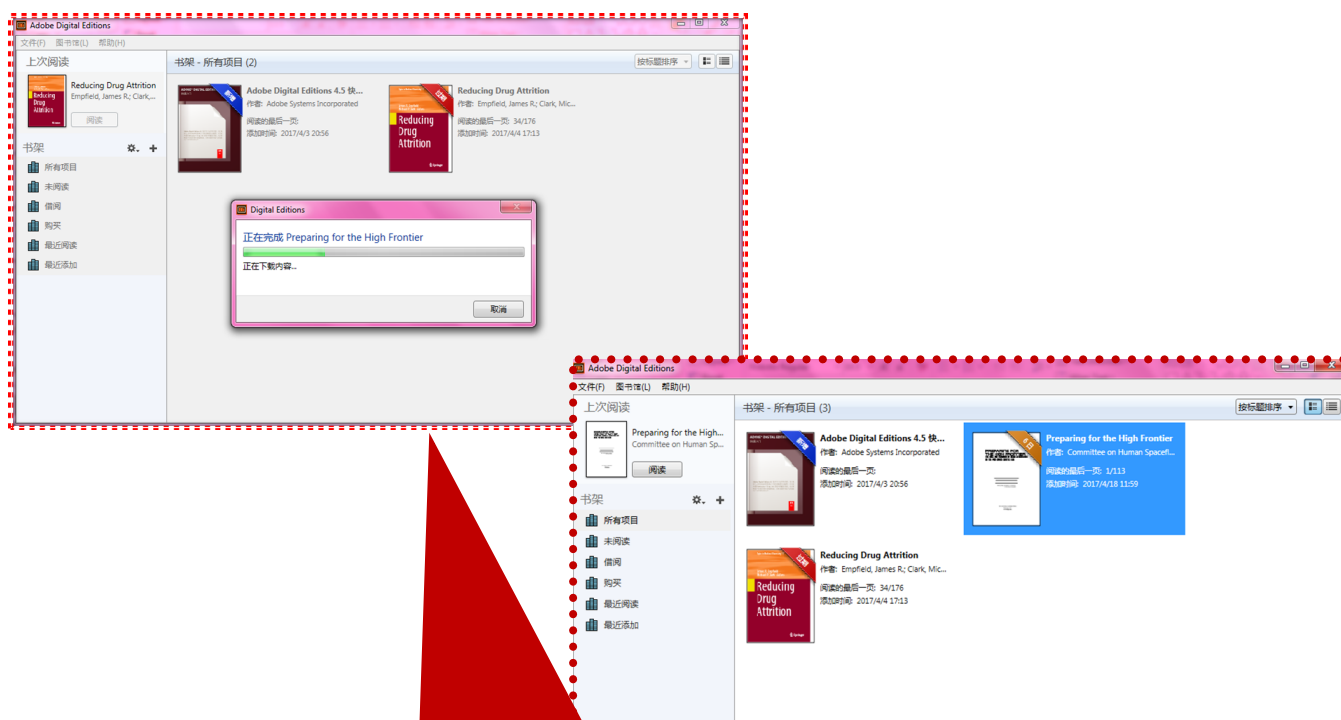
Adobe Digital Editions
文件(F) 图书馆(L) 帮助(H)
上次阅读
Reducing Drug Attrition
Empfield, James R.; Clark,...
阅读
书架
所有项目
未阅读
借阅
购买
最近阅读
最近添加
书架 - 所有项目 (2)
按标题排序
Adobe Digital Editions 4.5 快...
作者: Adobe Systems Incorporated
阅读的最后一页:
添加时间: 2017/4/3 20:56
Reducing Drug Attrition
作者: Empfield, James R.; Clark, Mic...
阅读的最后一页: 34/176
添加时间: 2017/4/4 17:13
Reducing Drug Attrition
Digital Editions
正在完成 Preparing for the High Frontier
正在下载内容...
取消

Adobe Digital Editions
文件(F) 图书馆(L) 帮助(H)
上次阅读
Preparing for the High...
Committee on Human Sp...
阅读
书架
所有项目
未阅读
借阅
购买
最近阅读
最近添加
书架 - 所有项目 (3)
按标题排序
Adobe Digital Editions 4.5 快...
作者: Adobe Systems Incorporated
阅读的最后一页:
添加时间: 2017/4/3 20:56
Preparing for the High Frontier
作者: Committee on Human Spacefl...
阅读的最后一页: 1/113
添加时间: 2017/4/18 11:59
Reducing Drug Attrition
作者: Empfield, James R.; Clark, Mic...
阅读的最后一页: 34/176
添加时间: 2017/4/4 17:13
Reducing Drug Attrition